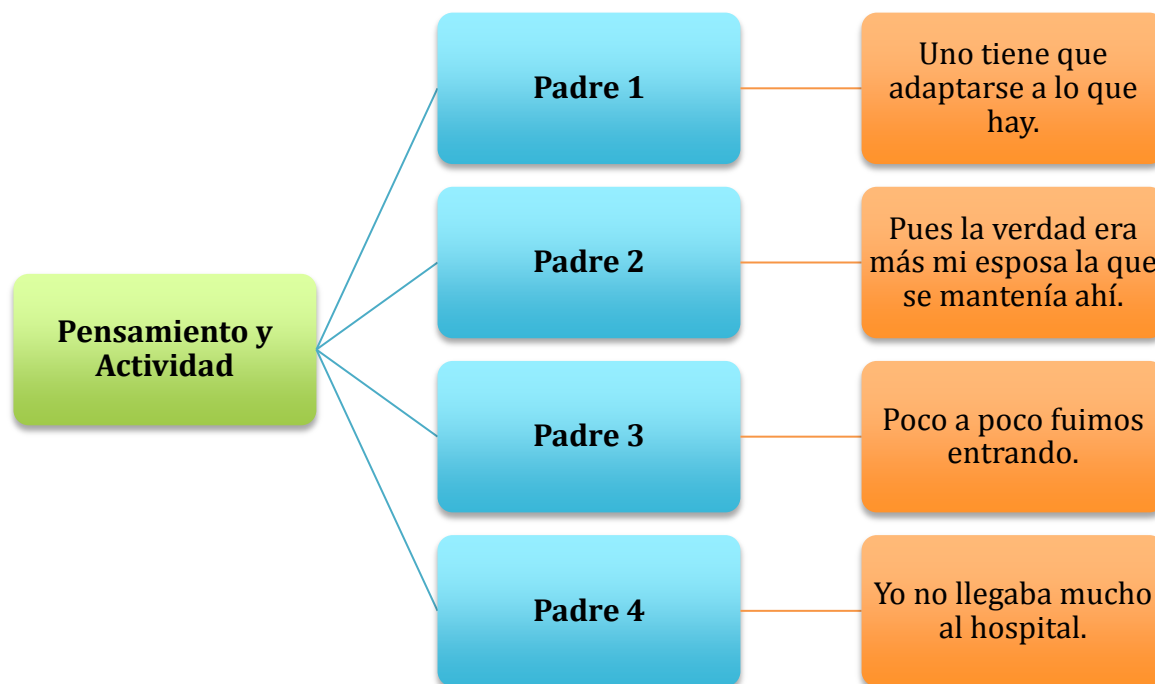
Pensamiento y Actividad

Padre 1

Uno tiene que adaptarse a lo que hay.

Padre 2

Pues la verdad era más mi esposa la que se mantenía ahí.

Padre 3

Poco a poco fuimos entrando.

Padre 4

Yo no llegaba mucho al hospital.